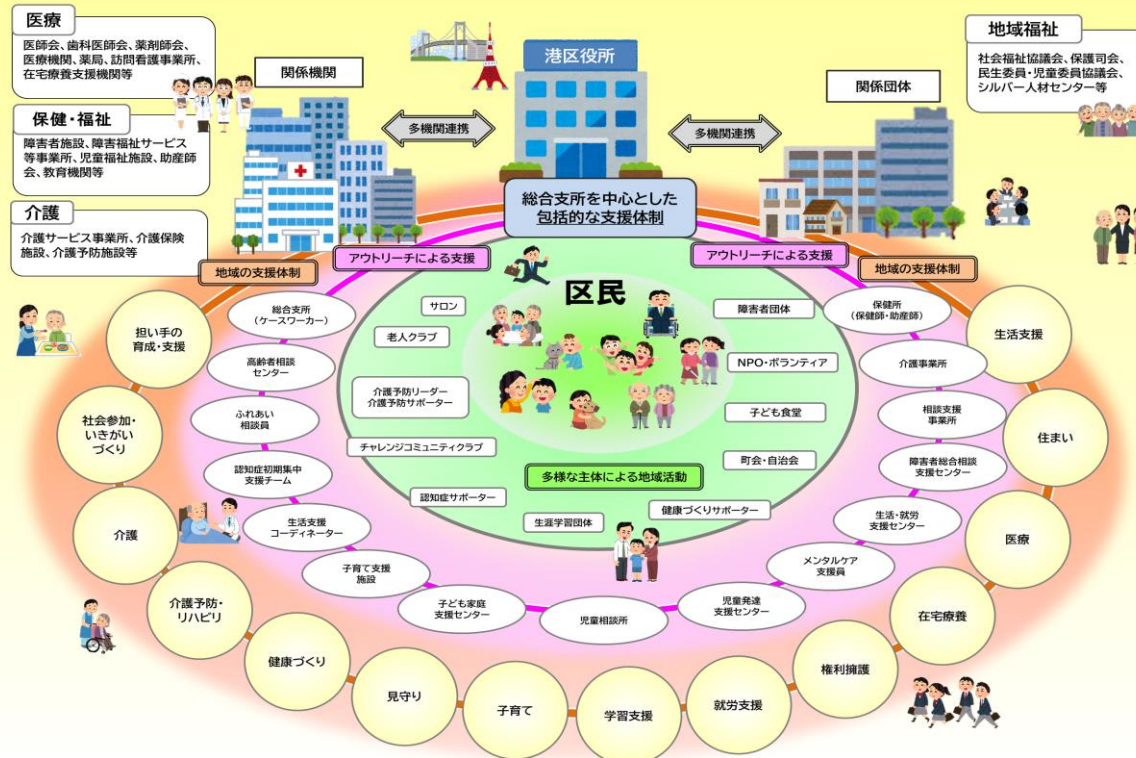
医療
医師会、歯科医師会、薬剤師会、医療機関、薬局、訪問看護事業所、在宅療養支援機関等

保健・福祉
障害者施設、障害福祉サービス等事業所、児童福祉施設、助産師会、教育機関等

介護
介護サービス事業所、介護保険施設、介護予防施設等

関係機関

港区役所

多機関連携

多機関連携

関係団体

地域福祉
社会福祉協議会、保護司会、民生委員・児童委員協議会、シルバー人材センター等

総合支所を中心とした包括的な支援体制

地域の支援体制

アウトリーチによる支援

アウトリーチによる支援

地域の支援体制

区民

サロン

老人クラブ

介護予防リーダー
介護予防サポーター

チャレンジコミュニティクラブ

認知症サポーター

生涯学習団体

障害者団体

NPO・ボランティア

子ども食堂

町会・自治会

健康づくりサポーター

多様な主体による地域活動

総合支所
（ケースワーカー）

高齢者相談センター

ふれあい相談員

認知症初期集中支援チーム

生活支援コーディネーター

子育て支援施設

子ども家庭支援センター

児童相談所

児童発達支援センター

メンタルケア支援員

生活・就労支援センター

障害者総合相談支援センター

相談支援事業所

介護事業所

保健所
（保健師・助産師）

担い手の育成・支援

社会参加・いきがいづくり

介護

介護予防・リハビリ

健康づくり

見守り

子育て

学習支援

就労支援

権利擁護

在宅療養

医療

住まい

生活支援